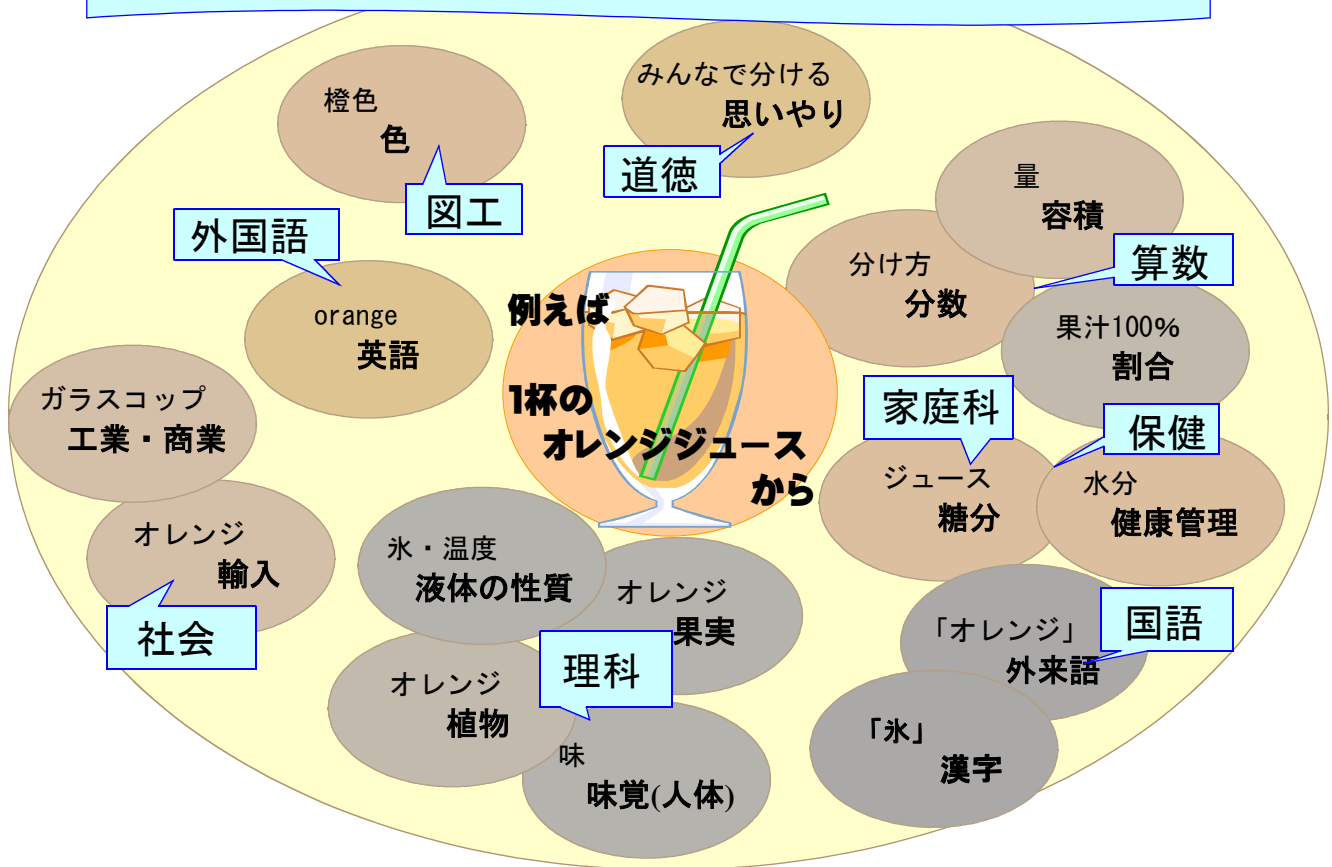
橙色
色

図工

みんなで分ける
思いやり

道徳

量
容積

算数

外国語

orange
英語

例えば

1杯の
オレンジジュース
から

分け方
分数

果汁100%
割合

ガラスコップ
工業・商業

家庭科

保健

ジュース
糖分

水分
健康管理

オレンジ
輸入

社会

氷・温度
液体の性質

オレンジ
果実

「オレンジ」
外来語

国語

オレンジ
植物

理科

味
味覚(人体)

「氷」
漢字